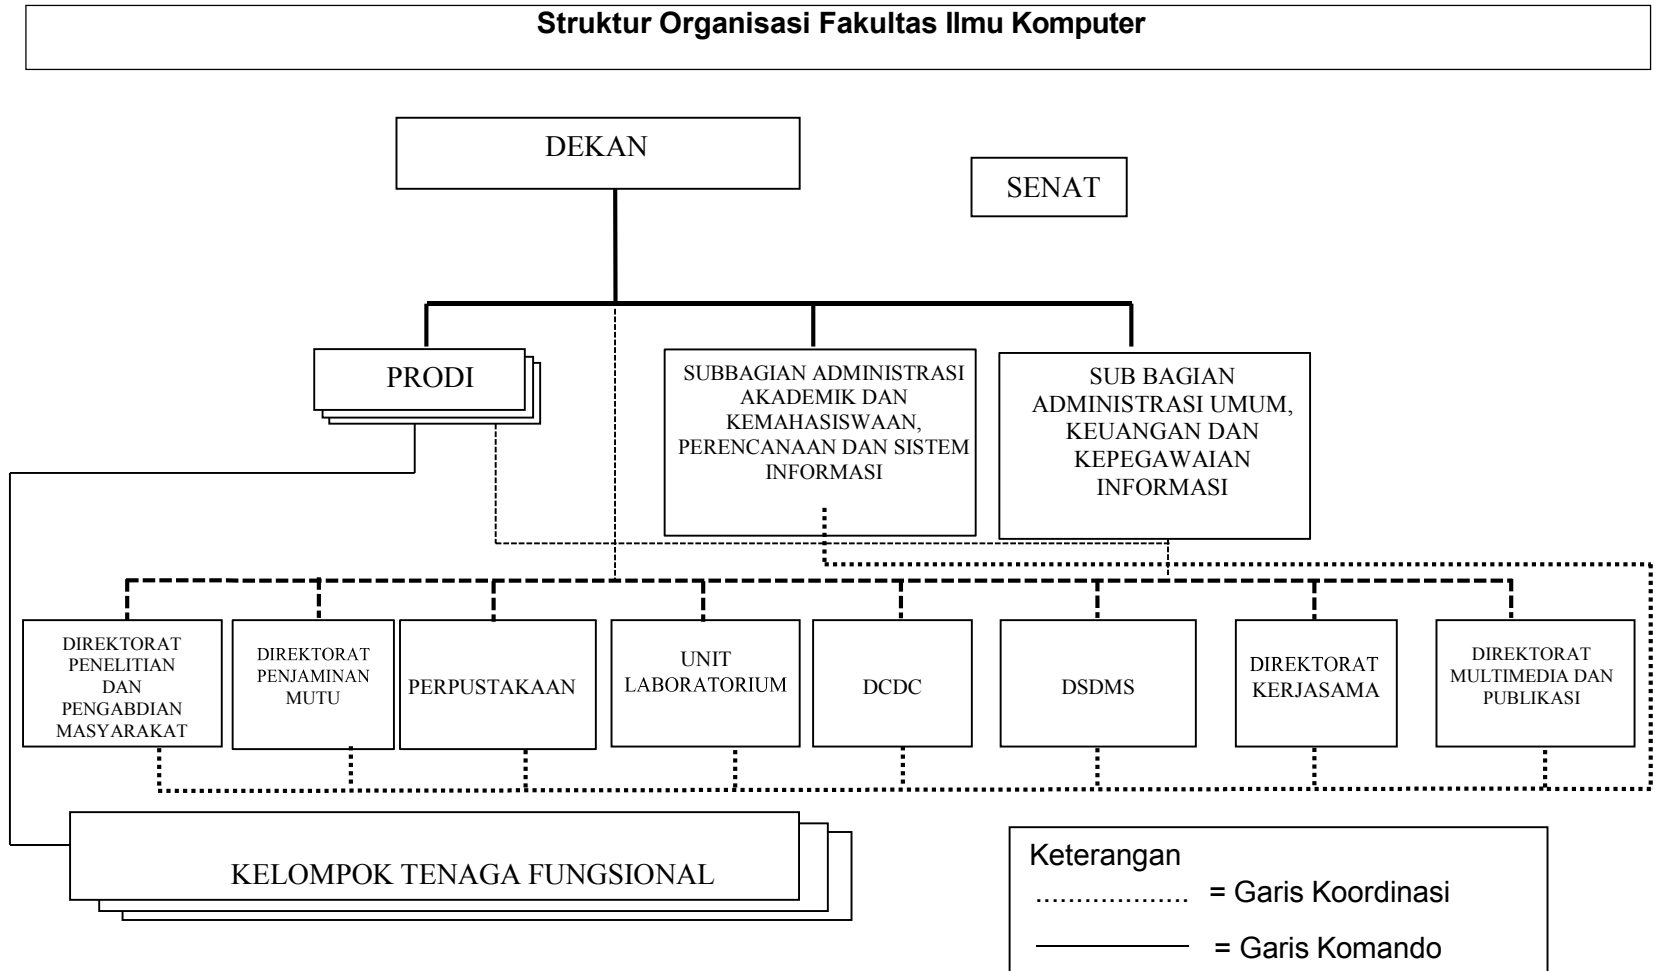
Struktur Organisasi Fakultas Ilmu Komputer

DEKAN

SENAT

PRODI

SUBBAGIAN ADMINISTRASI AKADEMIK DAN KEMAHASISWAAN, PERENCANAAN DAN SISTEM INFORMASI

SUB BAGIAN ADMINISTRASI UMUM, KEUANGAN DAN KEPEGAWAIAN INFORMASI

DIREKTORAT PENELITIAN DAN PENGABDIAN MASYARAKAT

DIREKTORAT PENJAMINAN MUTU

PERPUSTAKAAN

UNIT LABORATORIUM

DCDC

DSDMS

DIREKTORAT KERJASAMA

DIREKTORAT MULTIMEDIA DAN PUBLIKASI

KELOMPOK TENAGA FUNGSIONAL

Keterangan
................... = Garis Koordinasi
———— = Garis Komando